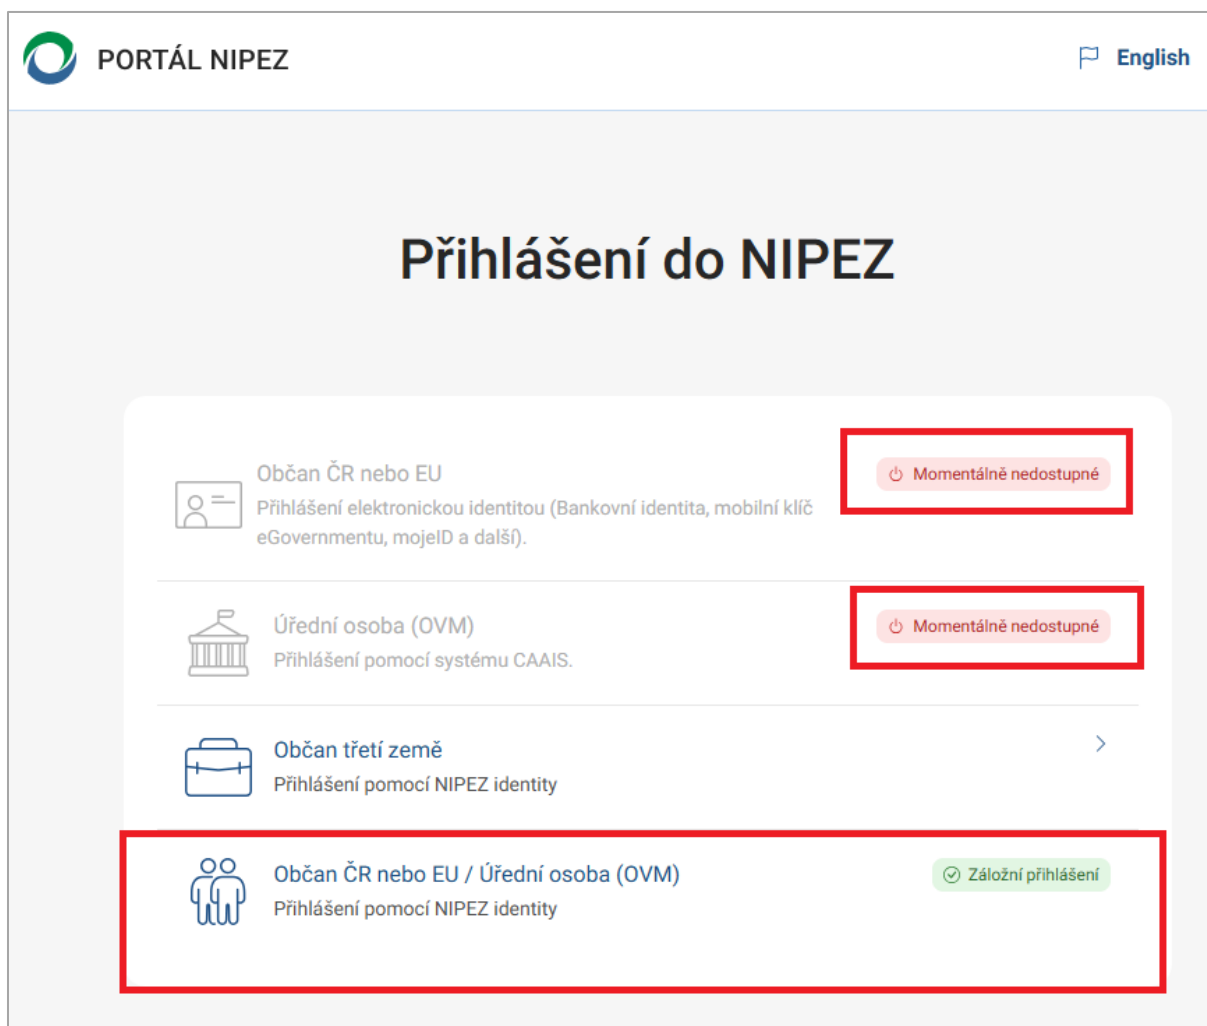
PORTÁL NIPEZ

English

Přihlášení do NIPEZ

Občan ČR nebo EU
Přihlášení elektronickou identitou (Bankovní identita, mobilní klíč eGovernmentu, mojeID a další).

Momentálně nedostupné

Úřední osoba (OVM)
Přihlášení pomocí systému CAAIS.

Momentálně nedostupné

Občan třetí země
Přihlášení pomocí NIPEZ identity

Občan ČR nebo EU / Úřední osoba (OVM)
Přihlášení pomocí NIPEZ identity

Záložní přihlášení